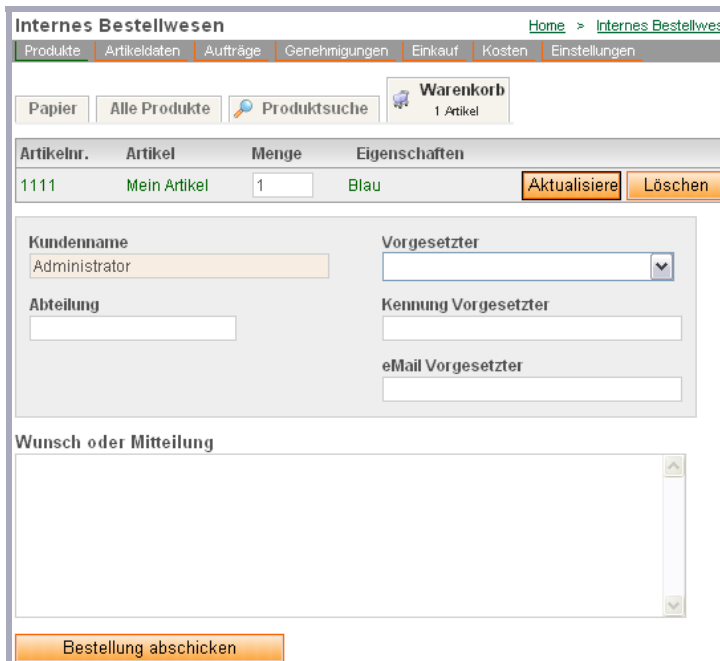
Internes Bestellwesen

Home > Internes Bestellwes

Produkte | Artikeldaten | Aufträge | Genehmigungen | Einkauf | Kosten | Einstellungen

Papier | Alle Produkte | Produktsuche | Warenkorb 1 Artikel

| Artikelnr. | Artikel | Menge | Eigenschaften | | |
|---|---|---|---|---|---|
| 1111 | Mein Artikel | 1 | Blau | Aktualisiere | Löschen |

Kundenname

Administrator

Vorgesetzter

Abteilung

Kennung Vorgesetzter

eMail Vorgesetzter

Wunsch oder Mitteilung

Bestellung abschicken